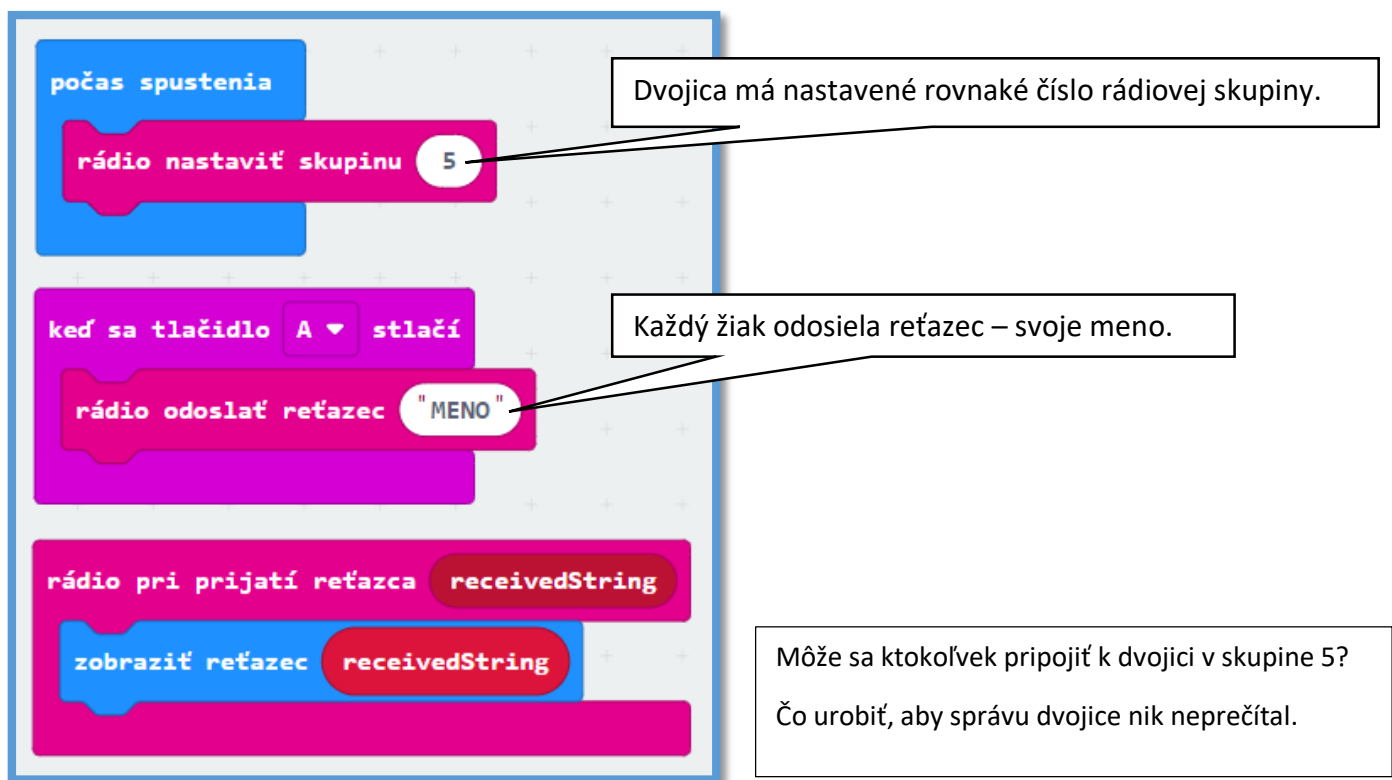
počas spustenia

rádio nastaviť skupinu 5

Dvojica má nastavené rovnaké číslo rádiovej skupiny.

keď sa tlačidlo A stlačí

rádio odoslať reťazec "MENO"

Každý žiak odosiela reťazec – svoje meno.

rádio pri prijatí reťazca receivedString

zobraziť reťazec receivedString

Môže sa ktokoľvek pripojiť k dvojici v skupine 5?

Čo urobiť, aby správu dvojice nik neprečítal.